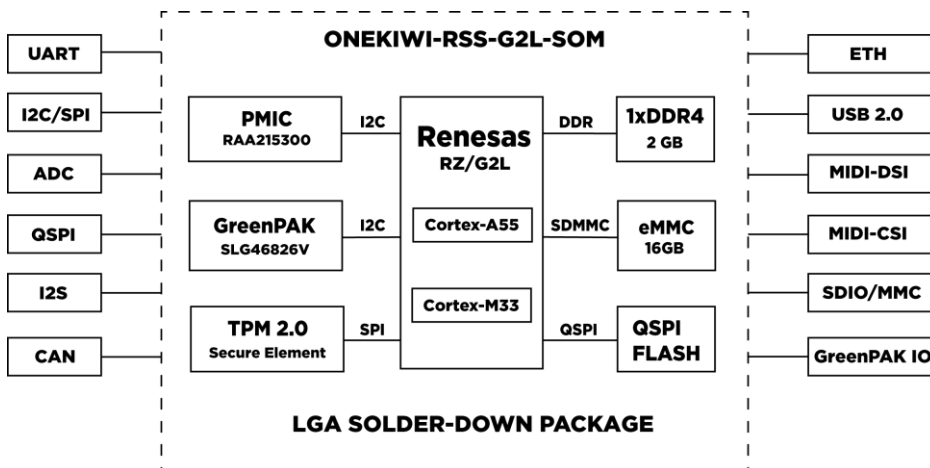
ONEKIWI-RSS-G2L-SOM

UART

I2C/SPI

ADC

QSPI

I2S

CAN

PMIC
RAA215300

I2C

GreenPAK
SLG46826V

I2C

TPM 2.0
Secure Element

SPI

Renesas
RZ/G2L

Cortex-A55

Cortex-M33

DDR

SDMMC

QSPI

1xDDR4
2 GB

eMMC
16GB

QSPI
FLASH

ETH

USB 2.0

MIDI-DSI

MIDI-CSI

SDIO/MMC

GreenPAK IO

LGA SOLDER-DOWN PACKAGE